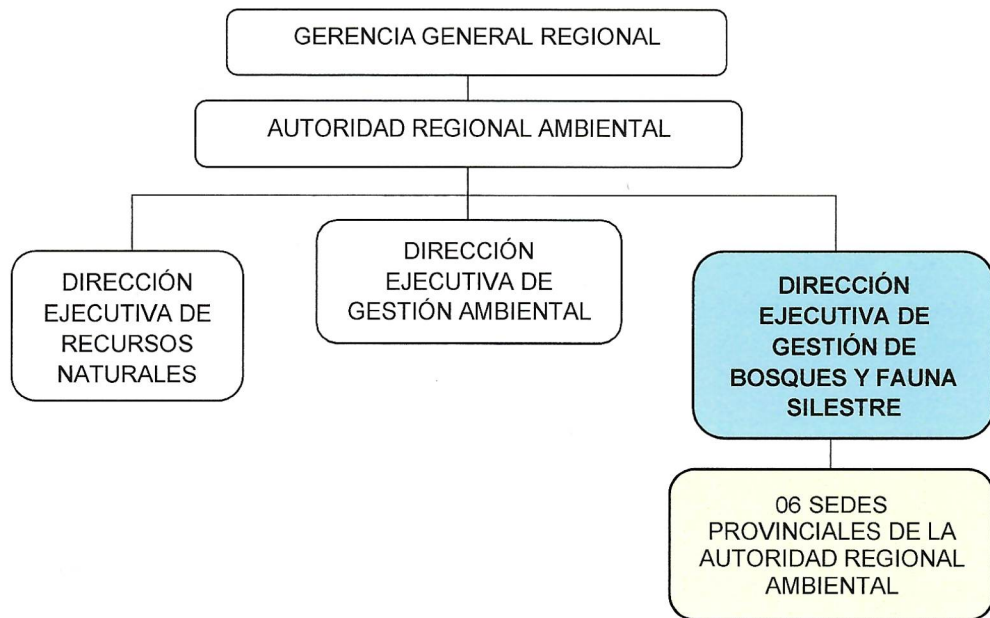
GERENCIA GENERAL REGIONAL

AUTORIDAD REGIONAL AMBIENTAL

DIRECCIÓN EJECUTIVA DE RECURSOS NATURALES

DIRECCIÓN EJECUTIVA DE GESTIÓN AMBIENTAL

DIRECCIÓN EJECUTIVA DE GESTIÓN DE BOSQUES Y FAUNA SILESTRE

06 SEDES PROVINCIALES DE LA AUTORIDAD REGIONAL AMBIENTAL